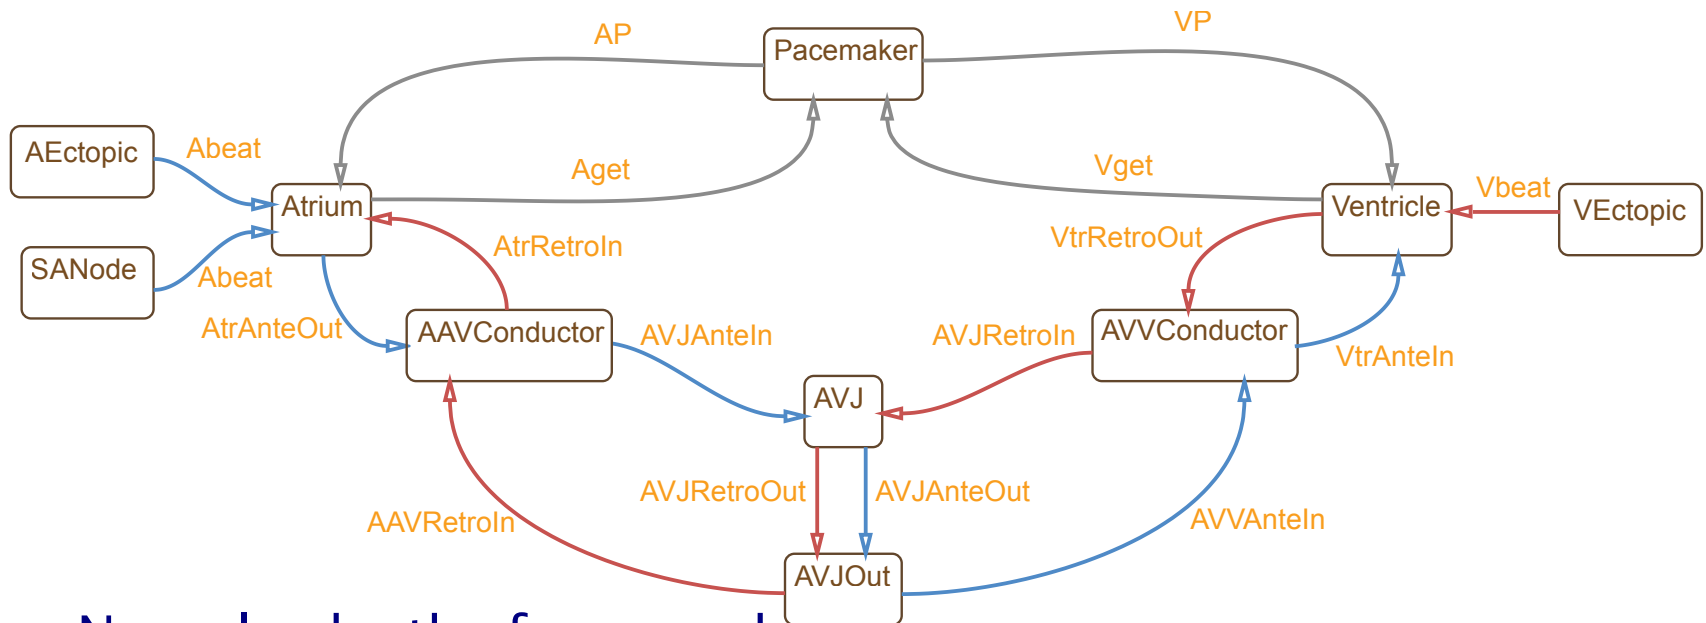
AP

Pacemaker

VP

AEctopic

Abeat

Aget

Vget

Atrium

Ventricle

Vbeat

VEctopic

SANode

Abeat

AtrRetroIn

VtrRetroOut

AtrAnteOut

AAVConductor

AVJAnteIn

AVJRetroIn

AVVConductor

VtrAnteIn

AVJ

AVJRetroOut

AVJAnteOut

AAVRetroIn

AVVAnteIn

AVJOut

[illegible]